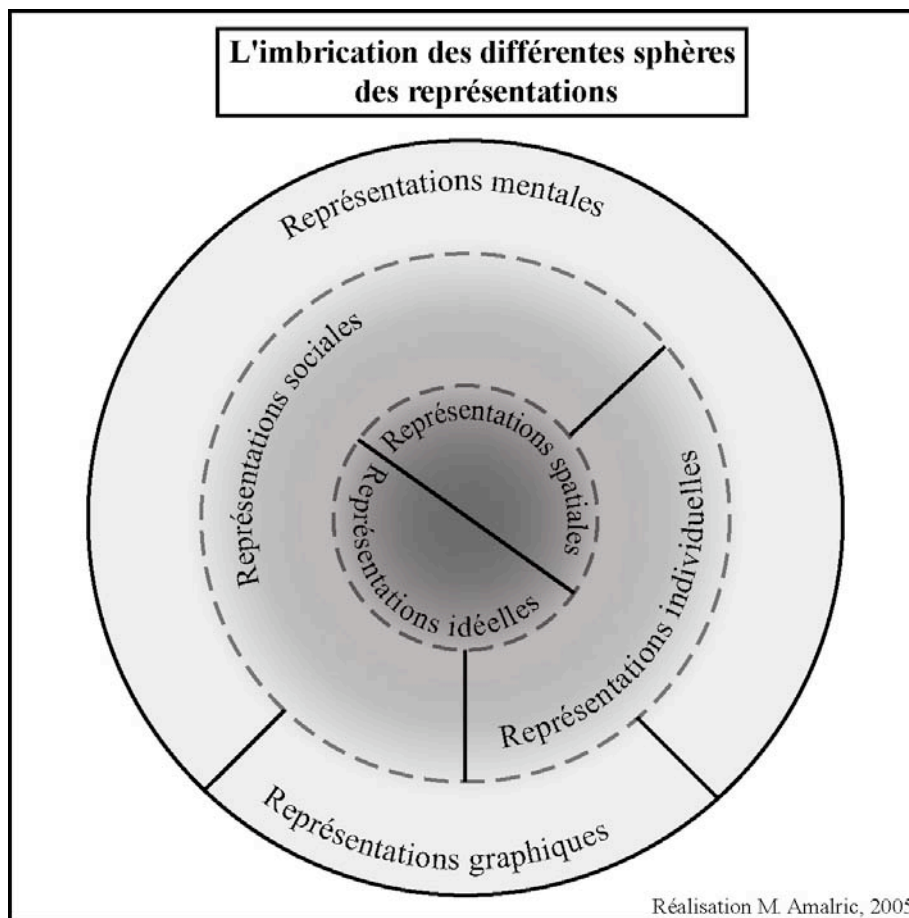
L'imbrication des différentes sphères des représentations

Représentations mentales

Représentations sociales

Représentations spatiales

Représentations idéelles

Représentations individuelles

Représentations graphiques

Réalisation M. Amalric, 2005